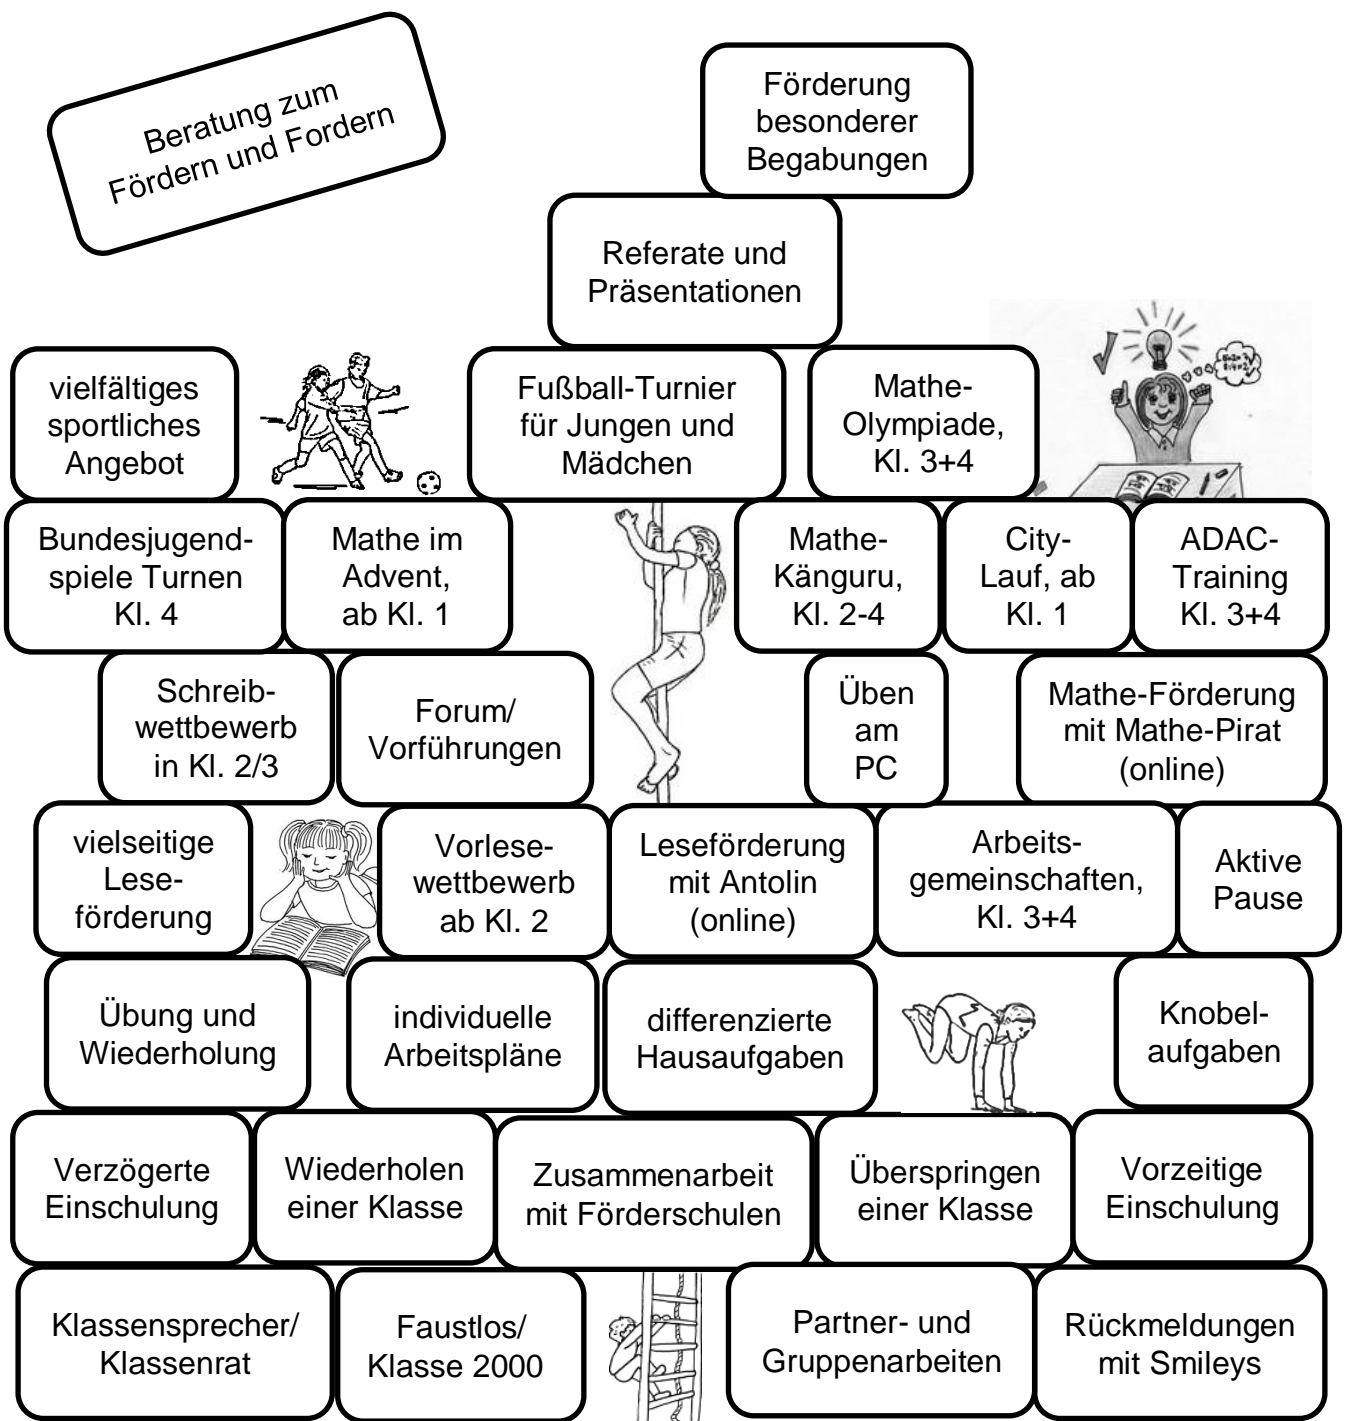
Beratung zum Fördern und Fordern

Förderung besonderer Begabungen

Referate und Präsentationen

vielfältiges sportliches Angebot

Fußball-Turnier für Jungen und Mädchen

Mathe-Olympiade, Kl. 3+4

Bundesjugendspiele Turnen Kl. 4

Mathe im Advent, ab Kl. 1

Mathe-Känguru, Kl. 2-4

City-Lauf, ab Kl. 1

ADAC-Training Kl. 3+4

Schreibwettbewerb in Kl. 2/3

Forum/ Vorführungen

Üben am PC

Mathe-Förderung mit Mathe-Pirat (online)

vielseitige Leseförderung

Vorlesewettbewerb ab Kl. 2

Leseförderung mit Antolin (online)

Arbeitsgemeinschaften, Kl. 3+4

Aktive Pause

Übung und Wiederholung

individuelle Arbeitspläne

differenzierte Hausaufgaben

Knobelaufgaben

Verzögerte Einschulung

Wiederholen einer Klasse

Zusammenarbeit mit Förderschulen

Überspringen einer Klasse

Vorzeitige Einschulung

Klassensprecher/ Klassenrat

Faustlos/ Klasse 2000

Partner- und Gruppenarbeiten

Rückmeldungen mit Smileys